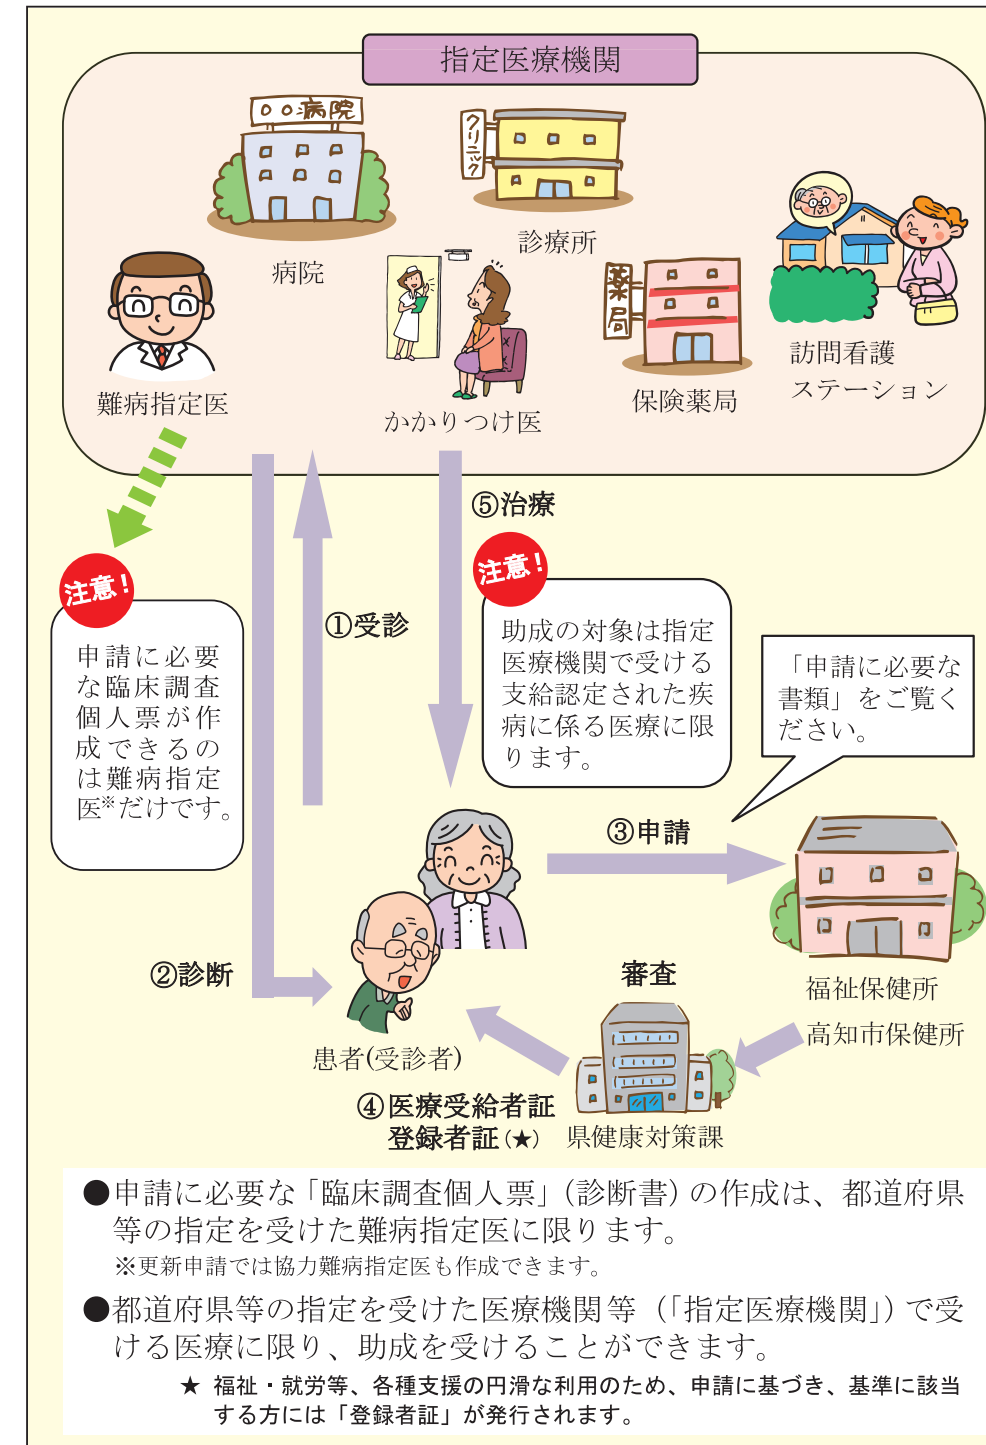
指定医療機関

○○病院

クリニック

病院

診療所

難病指定医

かかりつけ医

薬局

保険薬局

訪問看護
ステーション

⑤治療

注意！

助成の対象は指定医療機関で受ける支給認定された疾病に係る医療に限ります。

①受診

注意！

申請に必要な臨床調査個人票が作成できるのは難病指定医※だけです。

「申請に必要な書類」をご覧ください。

③申請

②診断

審査

福祉保健所
高知市保健所

患者(受診者)

④医療受給者証
登録者証(★)

県健康対策課

●申請に必要な「臨床調査個人票」(診断書)の作成は、都道府県等の指定を受けた難病指定医に限ります。
※更新申請では協力難病指定医も作成できます。

●都道府県等の指定を受けた医療機関等（「指定医療機関」）で受ける医療に限り、助成を受けることができます。

★ 福祉・就労等、各種支援の円滑な利用のため、申請に基づき、基準に該当する方には「登録者証」が発行されます。